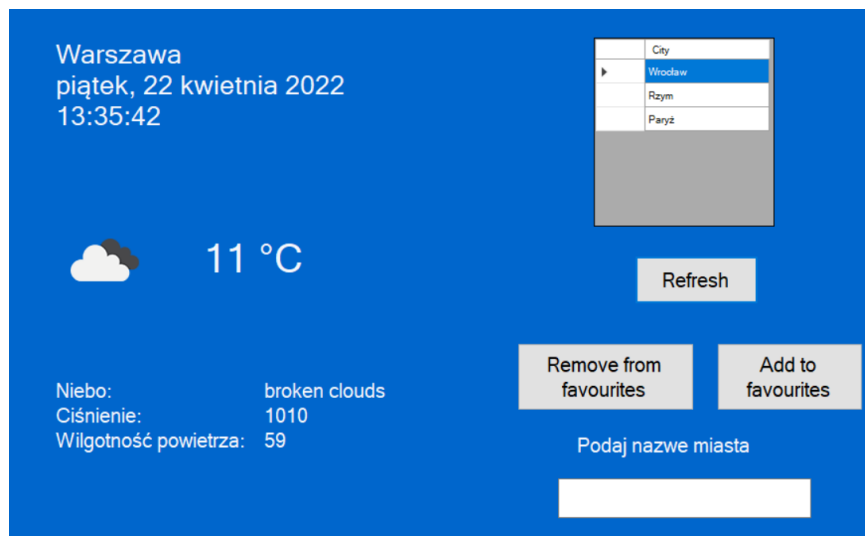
Warszawa
piątek, 22 kwietnia 2022
13:35:42

| | City |
|---|---|
| ▸ | Wrocław |
| | Rzym |
| | Paryż |

11 °C

Refresh

Niebo: broken clouds
Ciśnienie: 1010
Wilgotność powietrza: 59

Remove from favourites

Add to favourites

Podaj nazwe miasta